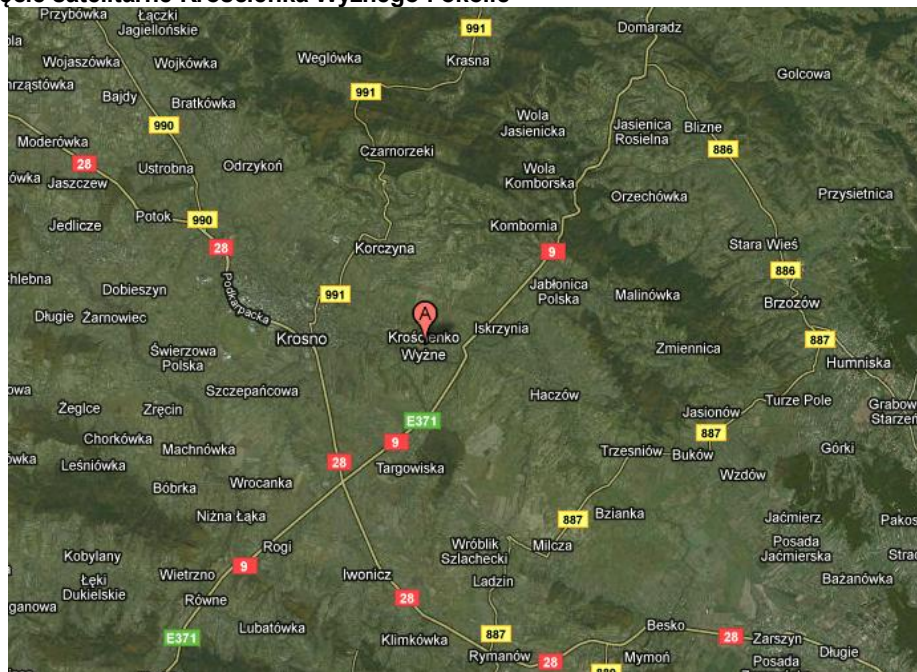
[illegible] satelitarne Krościenka Wyżnego Polskie

Przybówka
Łączki Jagiellońskie
991
Domaradz
Wojaszówka
Wojkówka
Węglówka
Krasna
Golcowa
rząstówka
Bajdy
991
Bratkówka
990
Wola Jasienicka
Jasienica Rosielna
Blizne
Moderówka
Czarnorzeki
886
28
Ustrobna
Odrzykoń
Wola Komborska
Jaszczew
Orzechówka
Przysietnica
Potok
990
Jedlicze
Komborn​ia
28
Korczyna
9
Stara Wieś
hlebna
886
Jabłonica Polska
Dobieszyn
991
Malinówka
Brzozów
Podkarpacka
A
Długie
Żarnowiec
Krosno
Krościenko Wyżne
Iskrzynia
887
Humniska
Świerzowa Polska
Zmiennica
Szczepańcowa
owa
Haczów
Turze Pole
Grabow
Żeglce
Zręcin
Jasionów
Starzeń
E371
887
Chorkówka
9
Machnówka
Górki
Trześniów
Buków
28
Leśniówka
Targowiska
Wzdów
Bóbrka
Wrocanka
Niżna Łąka
887
Bzianka
Jaćmierz
Pakos
Rogi
Wróblik Szlachecki
Milcza
Kobylany
Posada Jaćmierska
Strac
9
Wietrzno
Iwonicz
Łęki Dukielskie
Ladzin
Bażanówka
Równe
28
ganowa
E371
Lubatówka
Besko
28
Zarszyn
Klimkówka
887
Długie
Rymanów
28
Mymoń
Posada
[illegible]